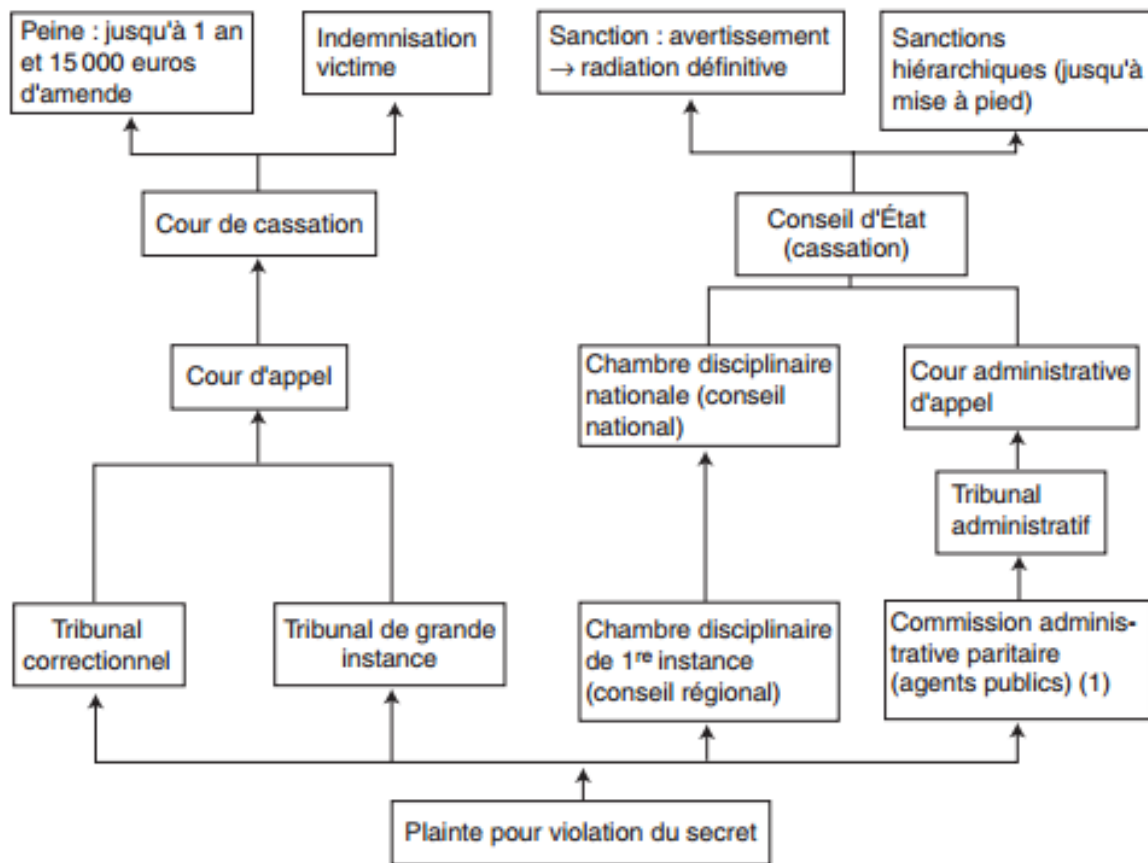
Peine : jusqu'à 1 an et 15 000 euros d'amende

Indemnisation victime

Sanction : avertissement → radiation définitive

Sanctions hiérarchiques (jusqu'à mise à pied)

Cour de cassation

Conseil d'État (cassation)

Cour d'appel

Chambre disciplinaire nationale (conseil national)

Cour administrative d'appel

Tribunal administratif

Tribunal correctionnel

Tribunal de grande instance

Chambre disciplinaire de 1$^{re}$ instance (conseil régional)

Commission administrative paritaire (agents publics) (1)

Plainte pour violation du secret